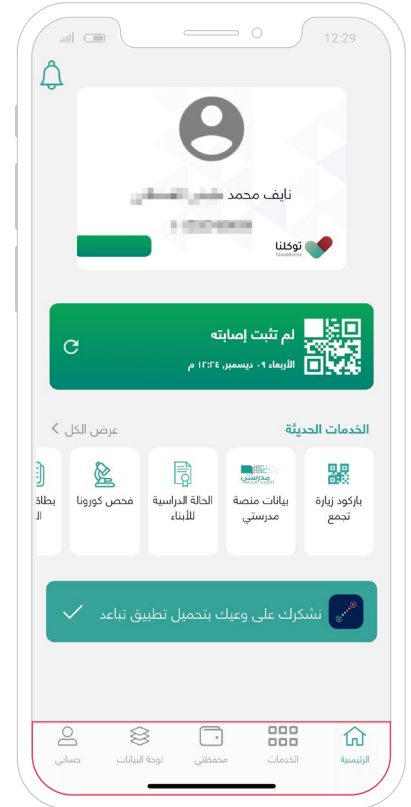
12:29

نايف محمد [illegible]

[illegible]

توكلنا
Tawakkalna

لم تثبت إصابته

الأربعاء ٠٩ ديسمبر، ١٢:٢٤ م

الخدمات الحديثة

عرض الكل

باركود زيارة تجمع

مدرستي

بيانات منصة مدرستي

الحالة الدراسية للأبناء

فحص كورونا

بطاق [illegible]

نشكرك على وعيك بتحميل تطبيق تباعد

الرئيسية

الخدمات

محفظتي

لوحة البيانات

حسابي